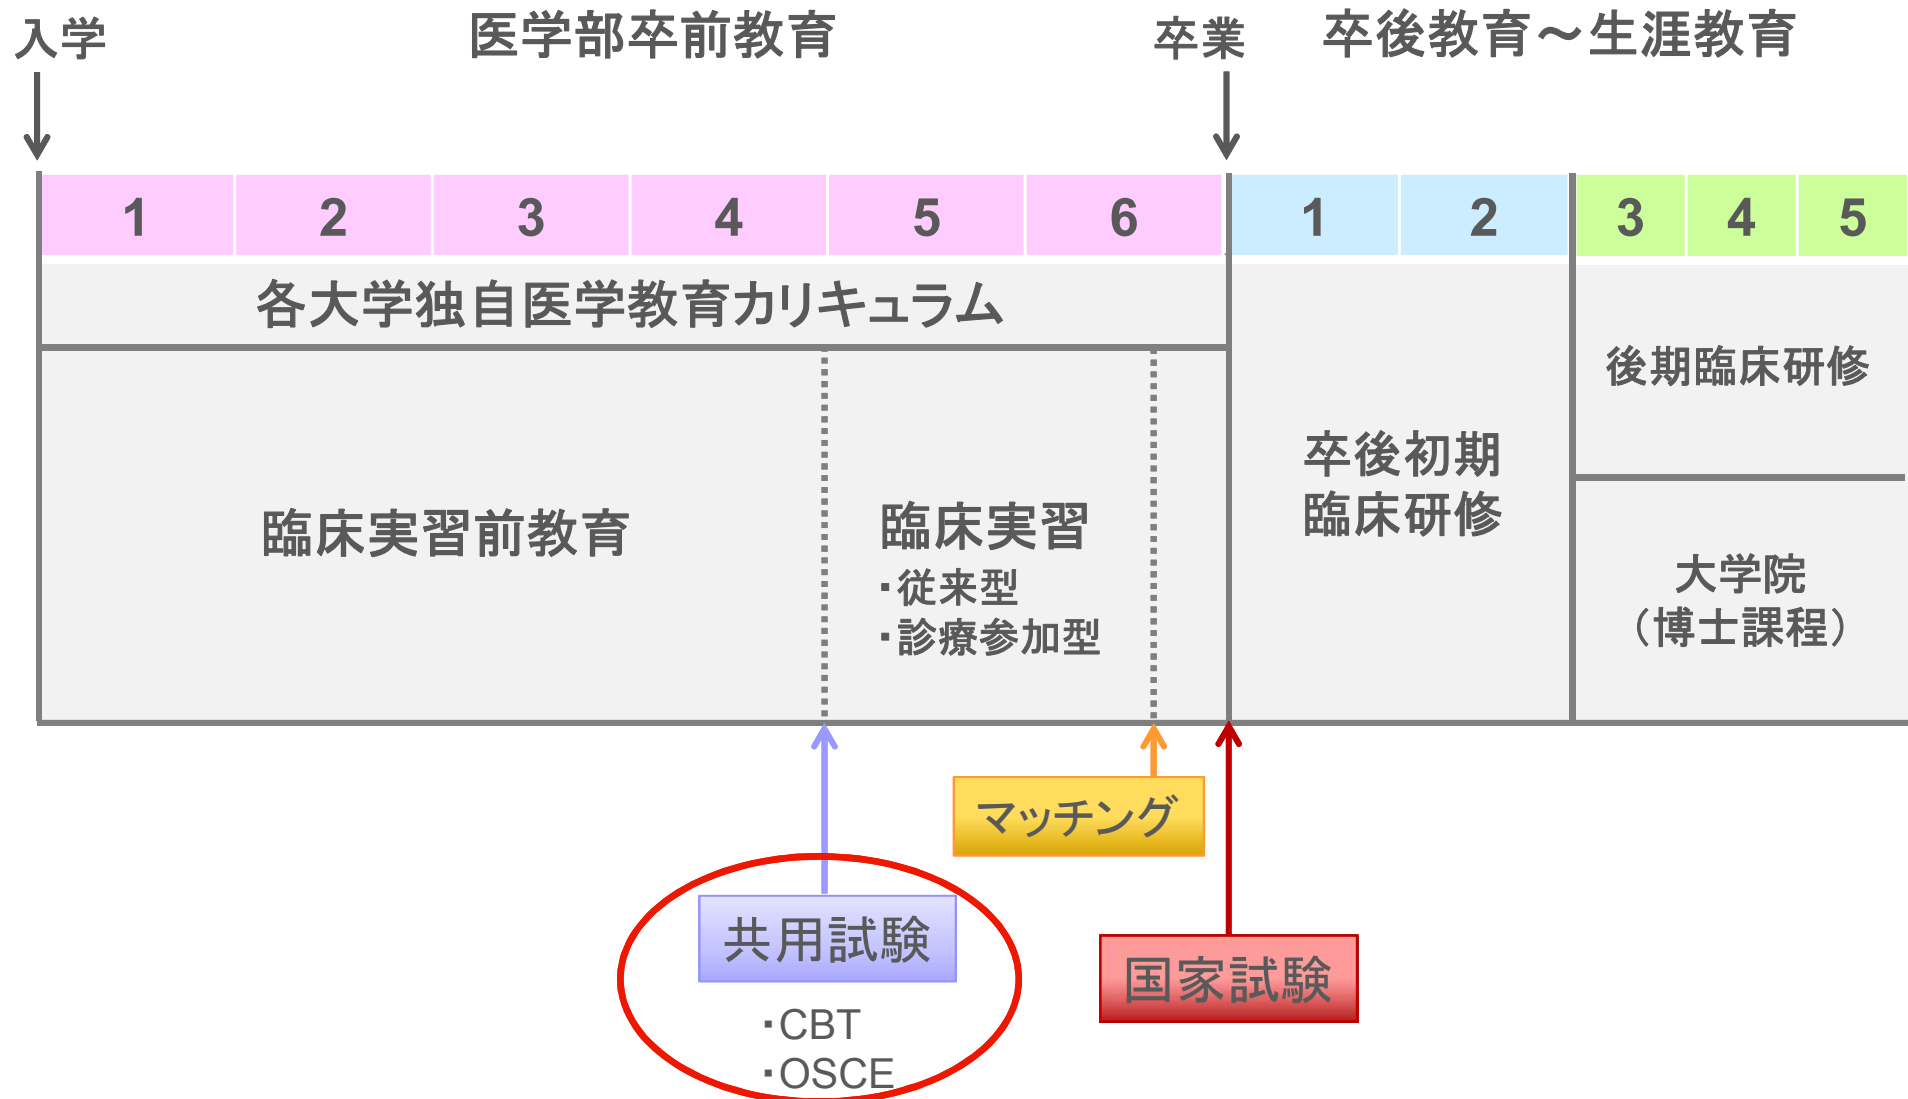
入学

医学部卒前教育

卒業

卒後教育～生涯教育

| 1 | 2 | 3 | 4 | 5 | 6 | 1 | 2 | 3 | 4 | 5 |
|---|---|---|---|---|---|---|---|---|---|---|

各大学独自医学教育カリキュラム

臨床実習前教育

臨床実習
・従来型
・診療参加型

卒後初期
臨床研修

後期臨床研修

大学院
（博士課程）

マッチング

共用試験
・CBT
・OSCE

国家試験